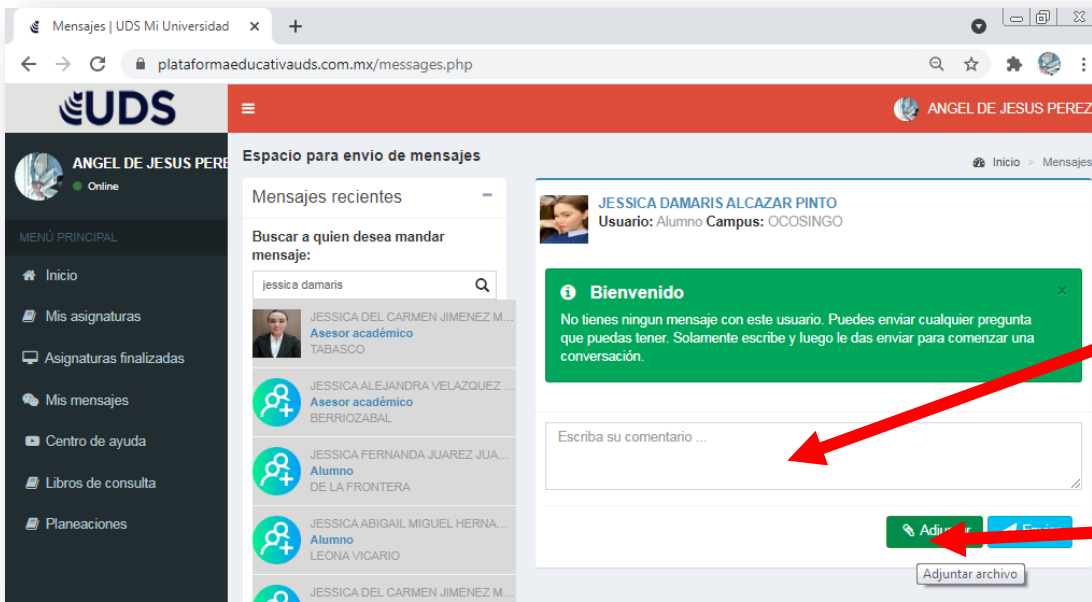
Mensajes | UDS Mi Universidad ×

plataformaeducativauds.com.mx/messages.php

UDS

ANGEL DE JESUS PEREZ

ANGEL DE JESUS PERE
Online

MENÚ PRINCIPAL

Inicio

Mis asignaturas

Asignaturas finalizadas

Mis mensajes

Centro de ayuda

Libros de consulta

Planeaciones

Espacio para envio de mensajes

Inicio > Mensajes

Mensajes recientes −

Buscar a quien desea mandar mensaje:

jessica damaris

JESSICA DEL CARMEN JIMENEZ M...
Asesor académico
TABASCO

JESSICA ALEJANDRA VELAZQUEZ ...
Asesor académico
BERRIOZABAL

JESSICA FERNANDA JUAREZ JUA...
Alumno
DE LA FRONTERA

JESSICA ABIGAIL MIGUEL HERNA...
Alumno
LEONA VICARIO

JESSICA DEL CARMEN JIMENEZ M...

JESSICA DAMARIS ALCAZAR PINTO
Usuario: Alumno Campus: OCOSINGO

Bienvenido ×
No tienes ningun mensaje con este usuario. Puedes enviar cualquier pregunta que puedas tener. Solamente escribe y luego le das enviar para comenzar una conversación.

Escriba su comentario ...

Adju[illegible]r

Enviar

Adjuntar archivo